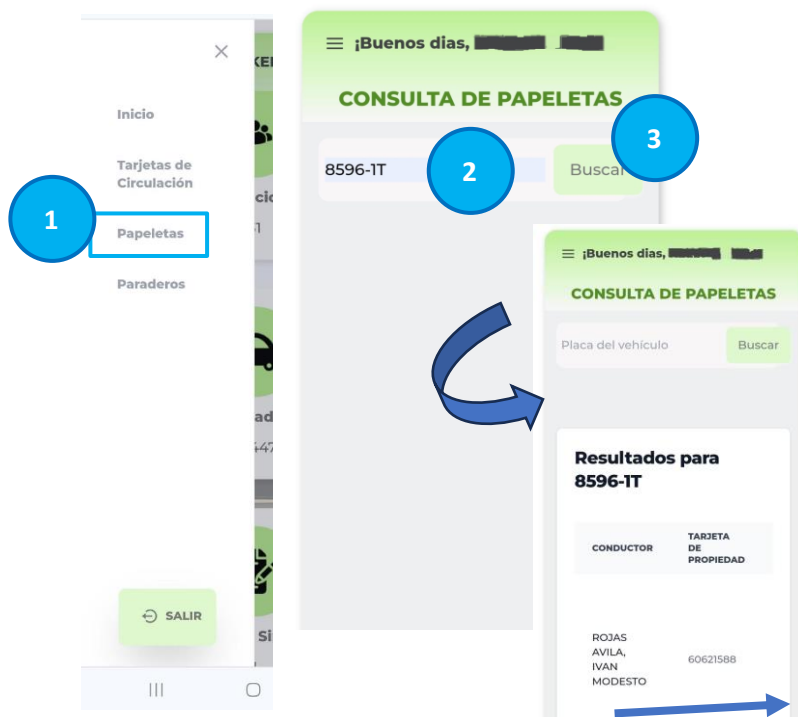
Inicio

Tarjetas de Circulación

1

Papeletas

Paraderos

SALIR

¡Buenos dias, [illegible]

CONSULTA DE PAPELETAS

8596-1T

2

Buscar

3

¡Buenos dias, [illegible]

CONSULTA DE PAPELETAS

Placa del vehiculo

Buscar

Resultados para 8596-1T

| CONDUCTOR | TARJETA DE PROPIEDAD |
|---|---|
| ROJAS AVILA, IVAN MODESTO | 60621588 |